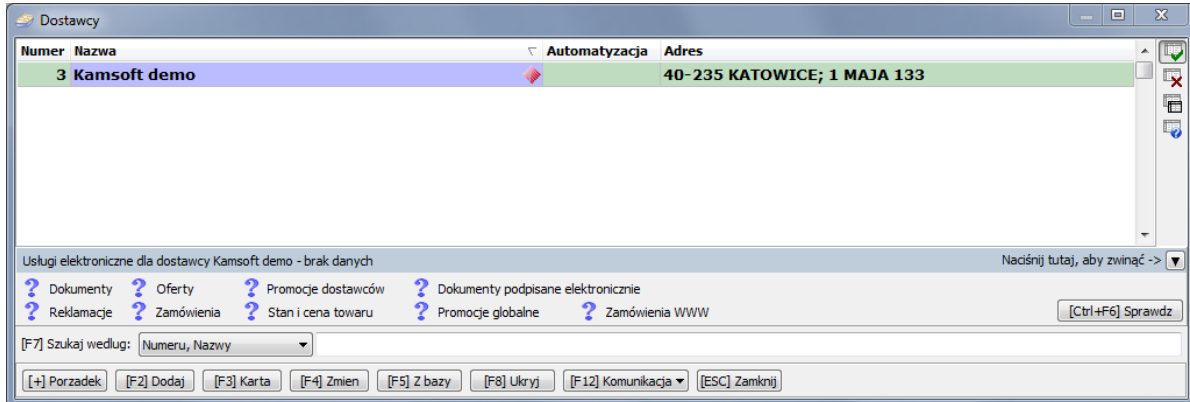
Dostawcy

| Numer | Nazwa | Automatyzacja | Adres |
|---|---|---|---|
| 3 | Kamsoft demo | | 40-235 KATOWICE; 1 MAJA 133 |

Usługi elektroniczne dla dostawcy Kamsoft demo - brak danych

Naciśnij tutaj, aby zwinąć ->

Dokumenty
Oferty
Promocje dostawców
Dokumenty podpisane elektronicznie
Reklamacje
Zamówienia
Stan i cena towaru
Promocje globalne
Zamówienia WWW

[Ctrl+F6] Sprawdz

[F7] Szukaj wedlug: Numeru, Nazwy

[+] Porzadek
[F2] Dodaj
[F3] Karta
[F4] Zmien
[F5] Z bazy
[F8] Ukryj
[F12] Komunikacja
[ESC] Zamknij